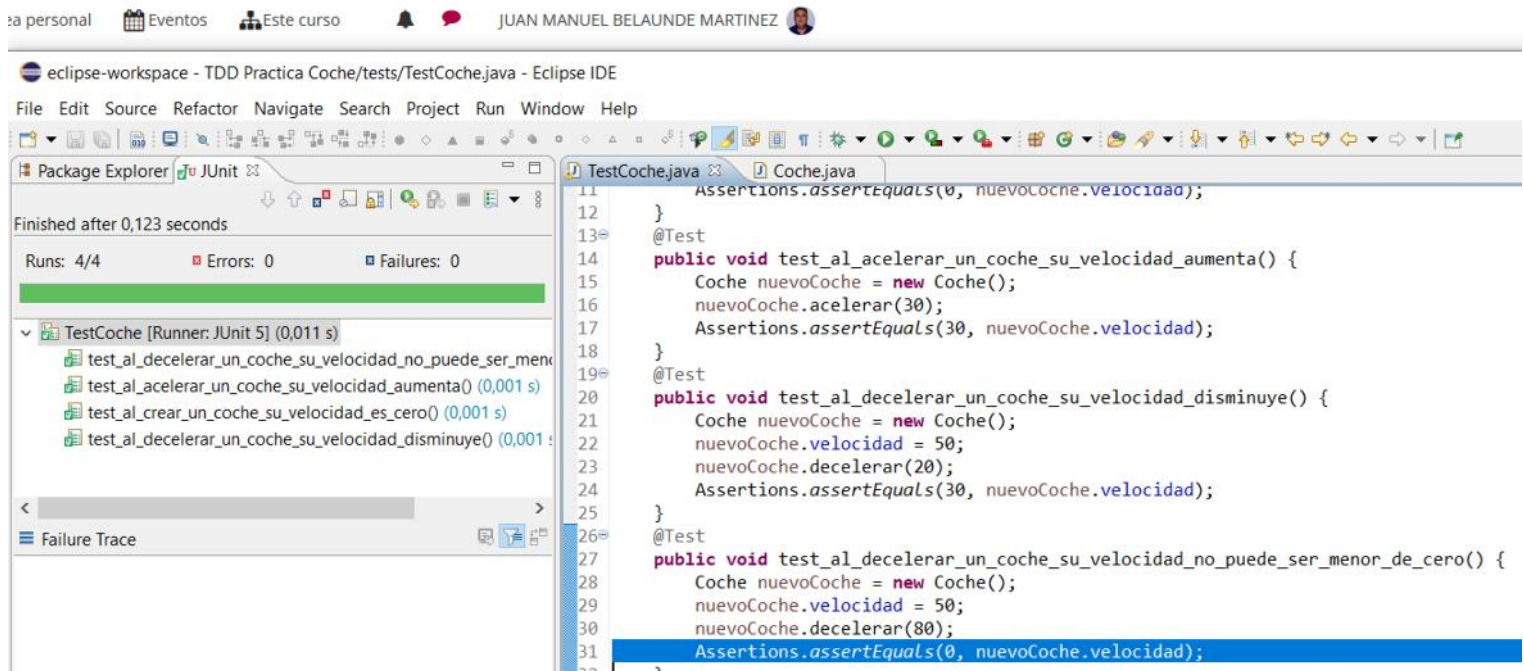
ea personal Eventos Este curso JUAN MANUEL BELAUNDE MARTINEZ

eclipse-workspace - TDD Practica Coche/tests/TestCoche.java - Eclipse IDE

File Edit Source Refactor Navigate Search Project Run Window Help

Package Explorer JUnit

Finished after 0,123 seconds

Runs: 4/4 Errors: 0 Failures: 0

TestCoche [Runner: JUnit 5] (0,011 s)
test_al_decelerar_un_coche_su_velocidad_no_puede_ser_meno
test_al_acelerar_un_coche_su_velocidad_aumenta() (0,001 s)
test_al_crear_un_coche_su_velocidad_es_cero() (0,001 s)
test_al_decelerar_un_coche_su_velocidad_disminuye() (0,001

Failure Trace

TestCoche.java Coche.java

11 Assertions.assertEquals(0, nuevoCoche.velocidad);
12 }
13 @Test
14 public void test_al_acelerar_un_coche_su_velocidad_aumenta() {
15 Coche nuevoCoche = new Coche();
16 nuevoCoche.acelerar(30);
17 Assertions.assertEquals(30, nuevoCoche.velocidad);
18 }
19 @Test
20 public void test_al_decelerar_un_coche_su_velocidad_disminuye() {
21 Coche nuevoCoche = new Coche();
22 nuevoCoche.velocidad = 50;
23 nuevoCoche.decelerar(20);
24 Assertions.assertEquals(30, nuevoCoche.velocidad);
25 }
26 @Test
27 public void test_al_decelerar_un_coche_su_velocidad_no_puede_ser_menor_de_cero() {
28 Coche nuevoCoche = new Coche();
29 nuevoCoche.velocidad = 50;
30 nuevoCoche.decelerar(80);
31 Assertions.assertEquals(0, nuevoCoche.velocidad);